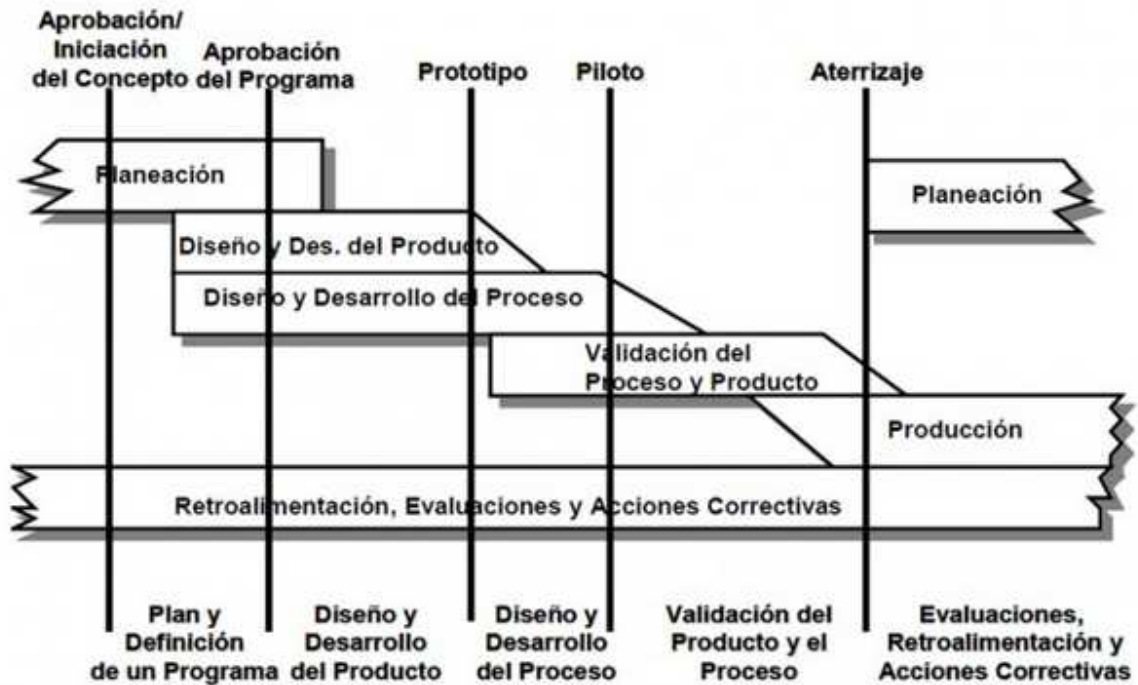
Aprobación/
Iniciación
del Concepto

Aprobación
del Programa

Prototipo

Piloto

Aterrizaje

Planeación

Planeación

Diseño y Des. del Producto

Diseño y Desarrollo del Proceso

Validación del
Proceso y Producto

Producción

Retroalimentación, Evaluaciones y Acciones Correctivas

Plan y
Definición
de un Programa

Diseño y
Desarrollo
del Producto

Diseño y
Desarrollo
del Proceso

Validación del
Producto y el
Proceso

Evaluaciones,
Retroalimentación y
Acciones Correctivas